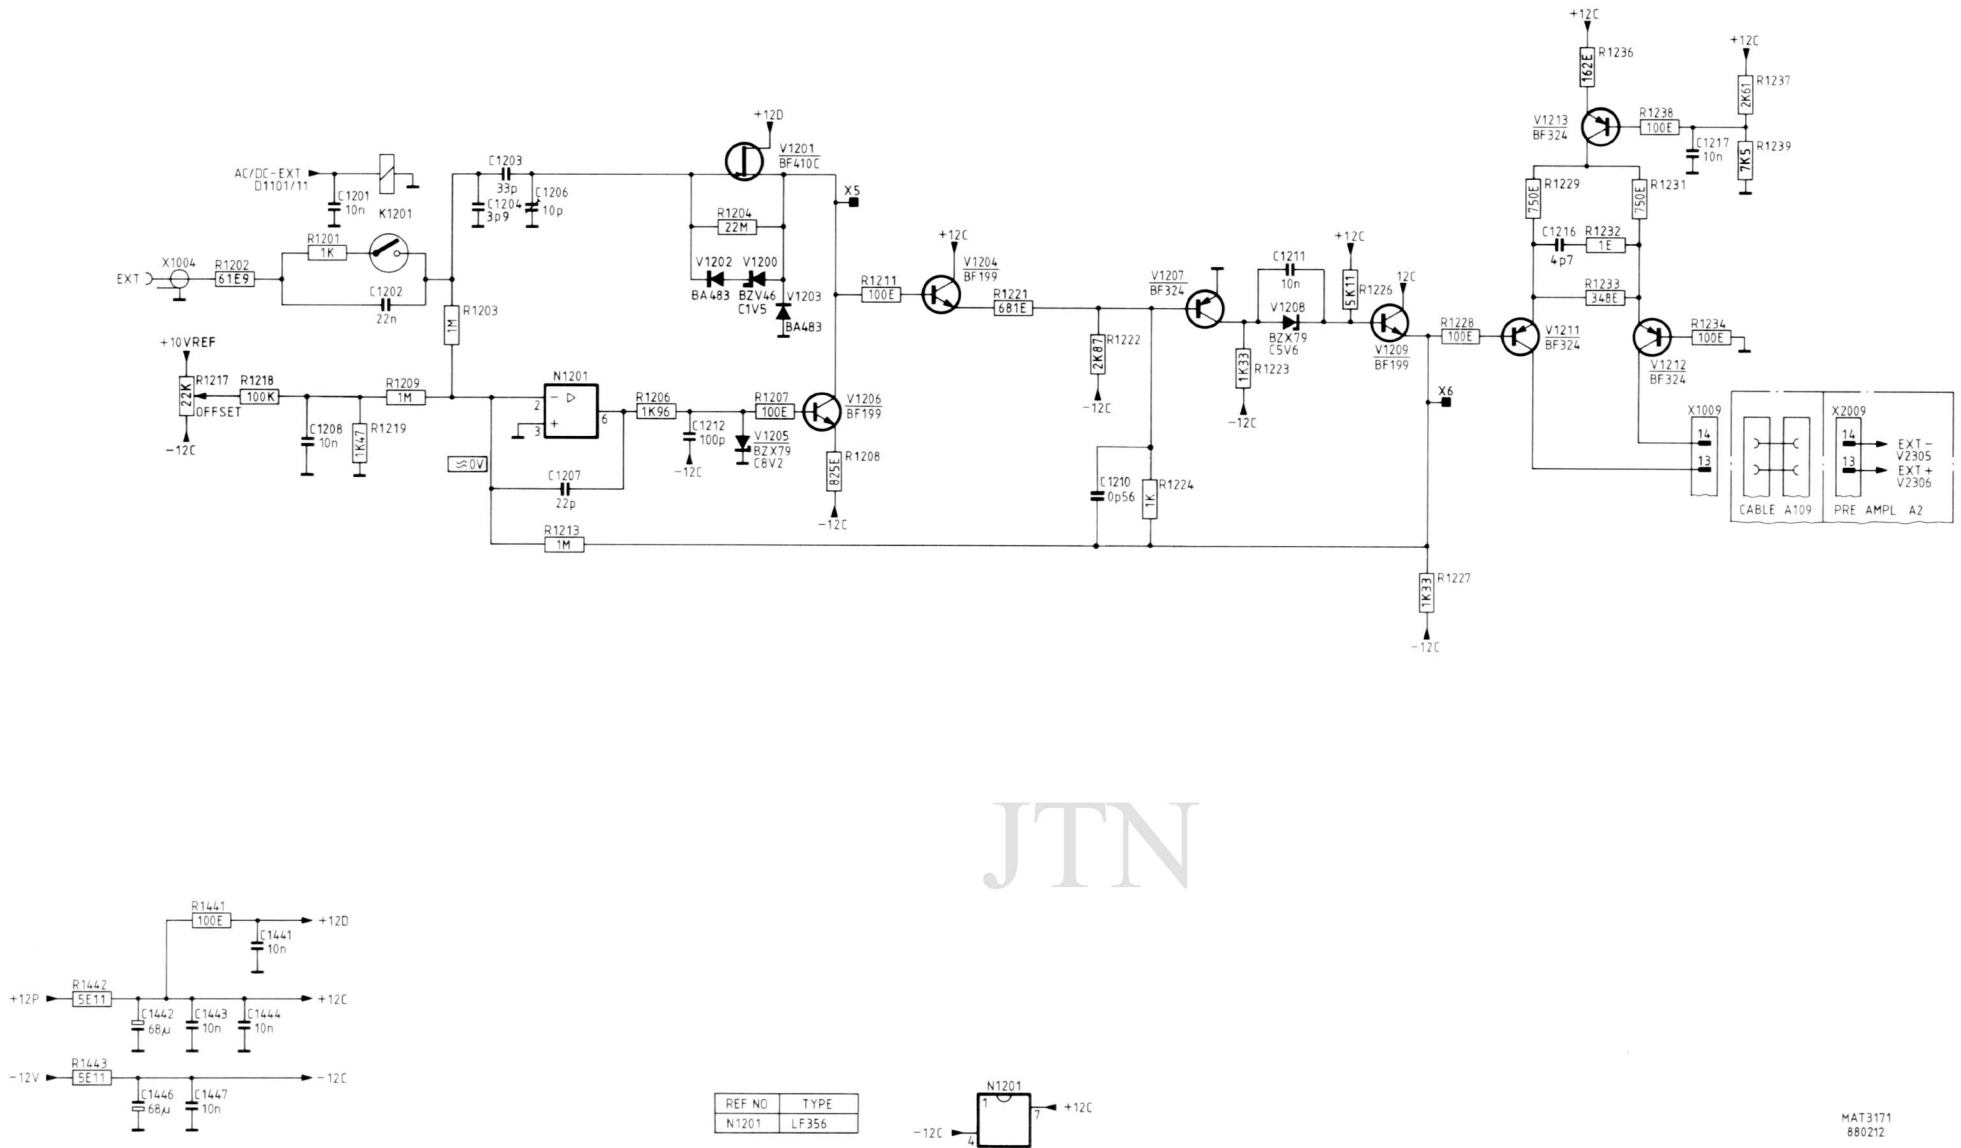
+12C
R1236
162E
+12C
R1237
2K61
V1213
BF324
R1238
100E
C1217
10n
R1239
7K5
+12D
V1201
BF410C
AC/DC-EXT
D1101/11
C1203
33p
C1201
10n
K1201
C1204
3p9
C1206
10p
X5
R1229
750E
R1231
750E
R1204
22M
+12C
C1216
4p7
R1232
1E
R1201
1K
V1202
V1200
V1204
BF199
C1211
10n
+12C
12C
X1004
EXT
R1202
61E9
BA483
BZV46
C1V5
V1203
BA483
R1211
100E
R1221
681E
V1207
BF324
V1208
BZX79
C5V6
5K11
R1226
R1233
348E
C1202
22n
R1203
1M
R1222
2K87
1K33
R1223
R1228
100E
V1211
BF324
R1234
100E
+10VREF
V1209
BF199
V1212
BF324
R1217
22K
R1218
100K
OFFSET
R1209
1M
N1201
2
3
6
R1206
1K96
R1207
100E
V1206
BF199
-12C
-12C
X6
X1009
X2009
C1212
100p
V1205
BZX79
C8V2
14
14
EXT-
V2305
C1208
10n
R1219
1K47
-12C
≈0V
C1207
22p
-12C
R1208
825E
C1210
0p56
R1224
1K
13
13
EXT+
V2306
-12C
-12C
CABLE A109
PRE AMPL A2
R1213
1M
R1227
1K33
-12C
JTN
R1441
100E
+12D
C1441
10n
R1442
+12P
5E11
+12C
C1442
68µ
C1443
10n
C1444
10n
R1443
-12V
5E11
-12C
C1446
68µ
C1447
10n

| REF NO | TYPE |
|---|---|
| N1201 | LF356 |

N1201
1
7
+12C
-12C
4
MAT3171
880212